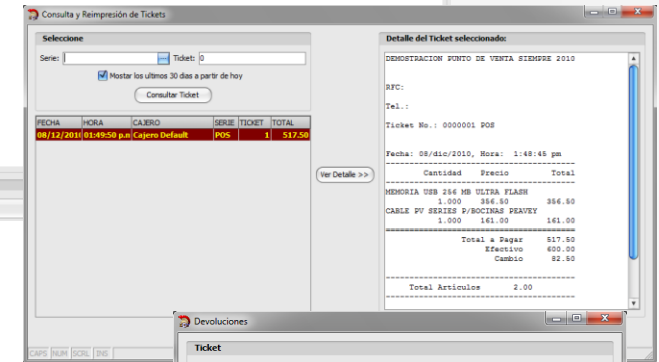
Consulta y Reimpresión de Tickets

Seleccione

Serie: Ticket: 0

Mostar los ultimos 30 dias a partir de hoy

Consultar Ticket

| FECHA | HORA | CAJERO | SERIE | TICKET | TOTAL |
|---|---|---|---|---|---|
| 08/12/2010 | 01:49:50 p.m | Cajero Default | POS | 1 | 517.50 |

Ver Detalle >>

Detalle del Ticket seleccionado:

DEMOSTRACION PUNTO DE VENTA SIEMPRE 2010

RFC:

Tel.:

Ticket No.: 0000001 POS

Fecha: 08/dic/2010, Hora: 1:48:45 pm

Cantidad Precio Total

MEMORIA USB 256 MB ULTRA FLASH
1.000 356.50 356.50
CABLE PV SERIES P/BOCINAS PEAVEY
1.000 161.00 161.00

Total a Pagar 517.50
Efectivo 600.00
Cambio 82.50

Total Articulos 2.00

Devoluciones

Ticket

CAPS NUM SCRL INS